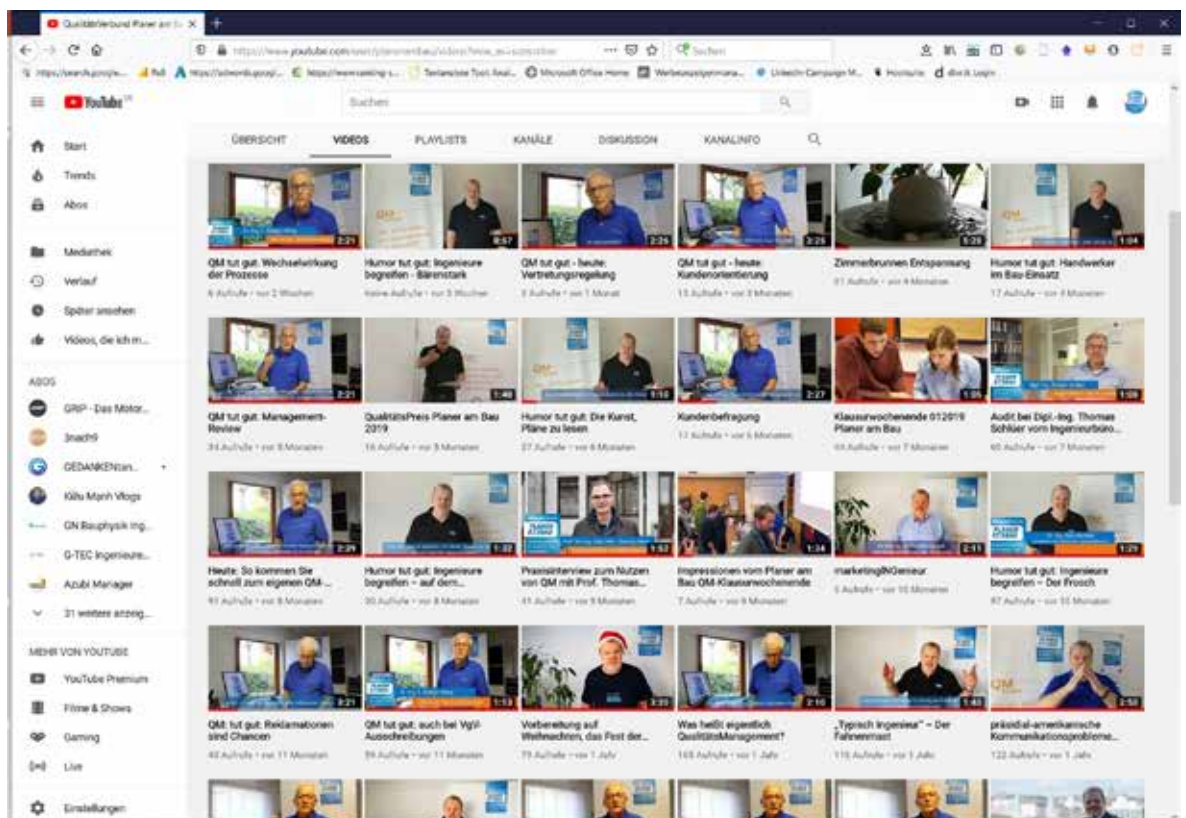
Qualitätsverbund Planer am B... ×

https://www.youtube.com/user/planeramtbau/videos?view_as=subscriber

Suchen

YouTube

Suchen

Start
Trends
Abos
Mediathek
Verlauf
Später ansehen
Videos, die ich m...

ABOS
GRIP - Das Motor...
Snach9
GEDANKENtan...
Kilu Manh Vlogs
GN Bauphysik Ing...
G-TEC Ingenieure...
Azubi Manager
31 weitere anzeig...

MEHR VON YOUTUBE
YouTube Premium
Filme & Shows
Gaming
Live

Einstellungen

ÜBERSICHT VIDEOS PLAYLISTS KANÄLE DISKUSSION KANALINFO

QM tut gut: Wechselwirkung der Prozesse
6 Aufrufe • vor 2 Wochen

Humor tut gut: Ingenieure begreifen - Bärenstark
Keine Aufrufe • vor 3 Wochen

QM tut gut - heute: Vertretungsregelung
3 Aufrufe • vor 1 Monat

QM tut gut - heute: Kundenorientierung
13 Aufrufe • vor 3 Monaten

Zimmerbrunnen Entspannung
61 Aufrufe • vor 4 Monaten

Humor tut gut: Handwerker im Bau-Einsatz
17 Aufrufe • vor 4 Monaten

QM tut gut: Management-Review
34 Aufrufe • vor 5 Monaten

QualitätsPreis Planer am Bau 2019
16 Aufrufe • vor 5 Monaten

Humor tut gut: Die Kunst, Pläne zu lesen
27 Aufrufe • vor 6 Monaten

Kundenbefragung
11 Aufrufe • vor 6 Monaten

Klausurwochenende 012019 Planer am Bau
44 Aufrufe • vor 7 Monaten

Audit bei Dipl.-Ing. Thomas Schlüer vom Ingenieurbüro...
60 Aufrufe • vor 7 Monaten

Heute: So kommen Sie schnell zum eigenen QM-...
91 Aufrufe • vor 8 Monaten

Humor tut gut: Ingenieure begreifen – auf dem...
30 Aufrufe • vor 8 Monaten

Praxisinterview zum Nutzen von QM mit Prof. Thomas...
41 Aufrufe • vor 9 Monaten

Impressionen vom Planer am Bau QM-Klausurwochenende
7 Aufrufe • vor 9 Monaten

marketingINGenieur
5 Aufrufe • vor 10 Monaten

Humor tut gut: Ingenieure begreifen – Der Frosch
97 Aufrufe • vor 10 Monaten

QM tut gut: Reklamationen sind Chancen
40 Aufrufe • vor 11 Monaten

QM tut gut: auch bei VgV-Ausschreibungen
59 Aufrufe • vor 11 Monaten

Vorbereitung auf Weihnachten, das Fest der...
79 Aufrufe • vor 1 Jahr

Was heißt eigentlich QualitätsManagement?
168 Aufrufe • vor 1 Jahr

„Typisch Ingenieur" – Der Fahnenmast
116 Aufrufe • vor 1 Jahr

präsidial-amerikanische Kommunikationsprobleme...
122 Aufrufe • vor 1 Jahr